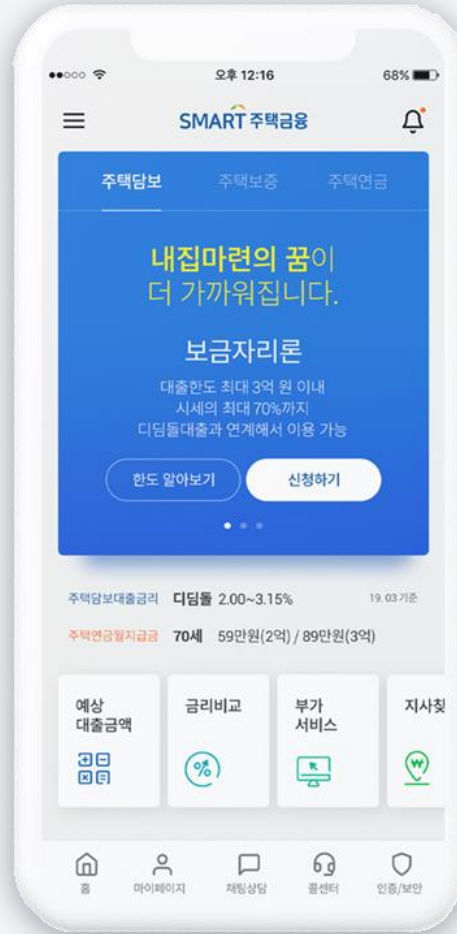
●●○○○ 오후 12:16 68%

SMART 주택금융

주택담보 주택보증 주택연금

내집마련의 꿈이
더 가까워집니다.

보금자리론
대출한도 최대 3억 원 이내
시세의 최대 70%까지
디딤돌대출과 연계해서 이용 가능

한도 알아보기 신청하기

주택담보대출금리 디딤돌 2.00~3.15% 19.03 기준

주택연금월지급금 70세 59만원(2억) / 89만원(3억)

예상 대출금액

금리비교

부가 서비스

지사찾

홈 마이페이지 채팅상담 콜센터 인증/보안